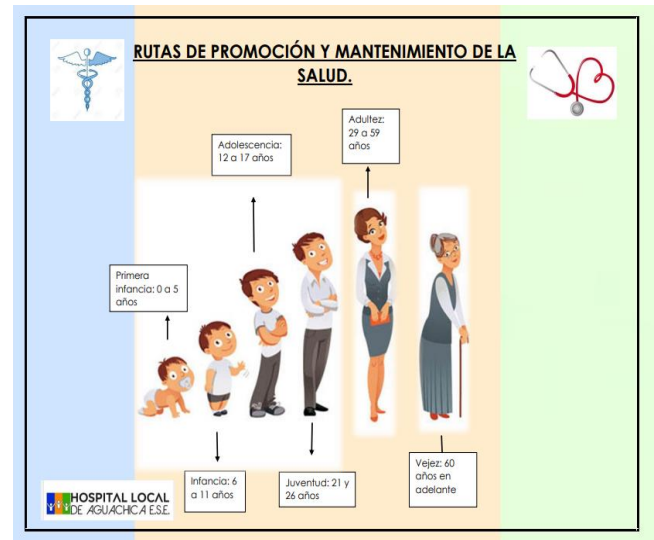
RUTAS DE PROMOCIÓN Y MANTENIMIENTO DE LA SALUD.

Adolescencia: 12 a 17 años

Adultez: 29 a 59 años

Primera infancia: 0 a 5 años

Infancia: 6 a 11 años

Juventud: 21 y 26 años

Vejez: 60 años en adelante

HOSPITAL LOCAL DE AGUACHICA E.S.E.